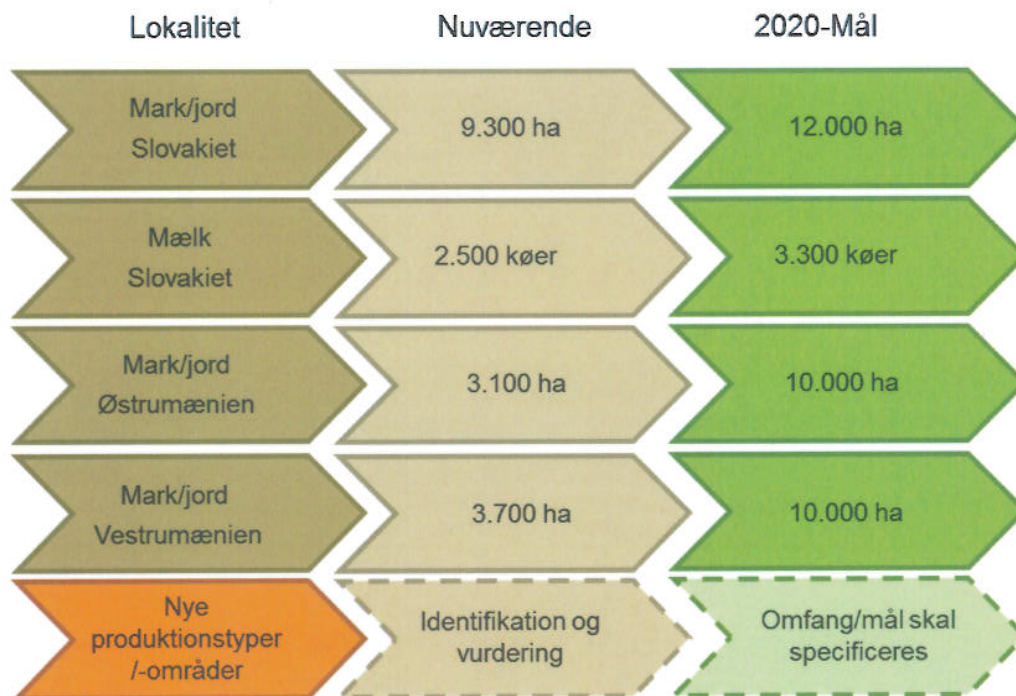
| Lokalitet | Nuværende | 2020-Mål |
|---|---|---|
| Mark/jord Slovakiet | 9.300 ha | 12.000 ha |
| Mælk Slovakiet | 2.500 køer | 3.300 køer |
| Mark/jord Østrumænien | 3.100 ha | 10.000 ha |
| Mark/jord Vestrumænien | 3.700 ha | 10.000 ha |
| Nye produktionstyper /-områder | Identifikation og vurdering | Omfang/mål skal specificeres |